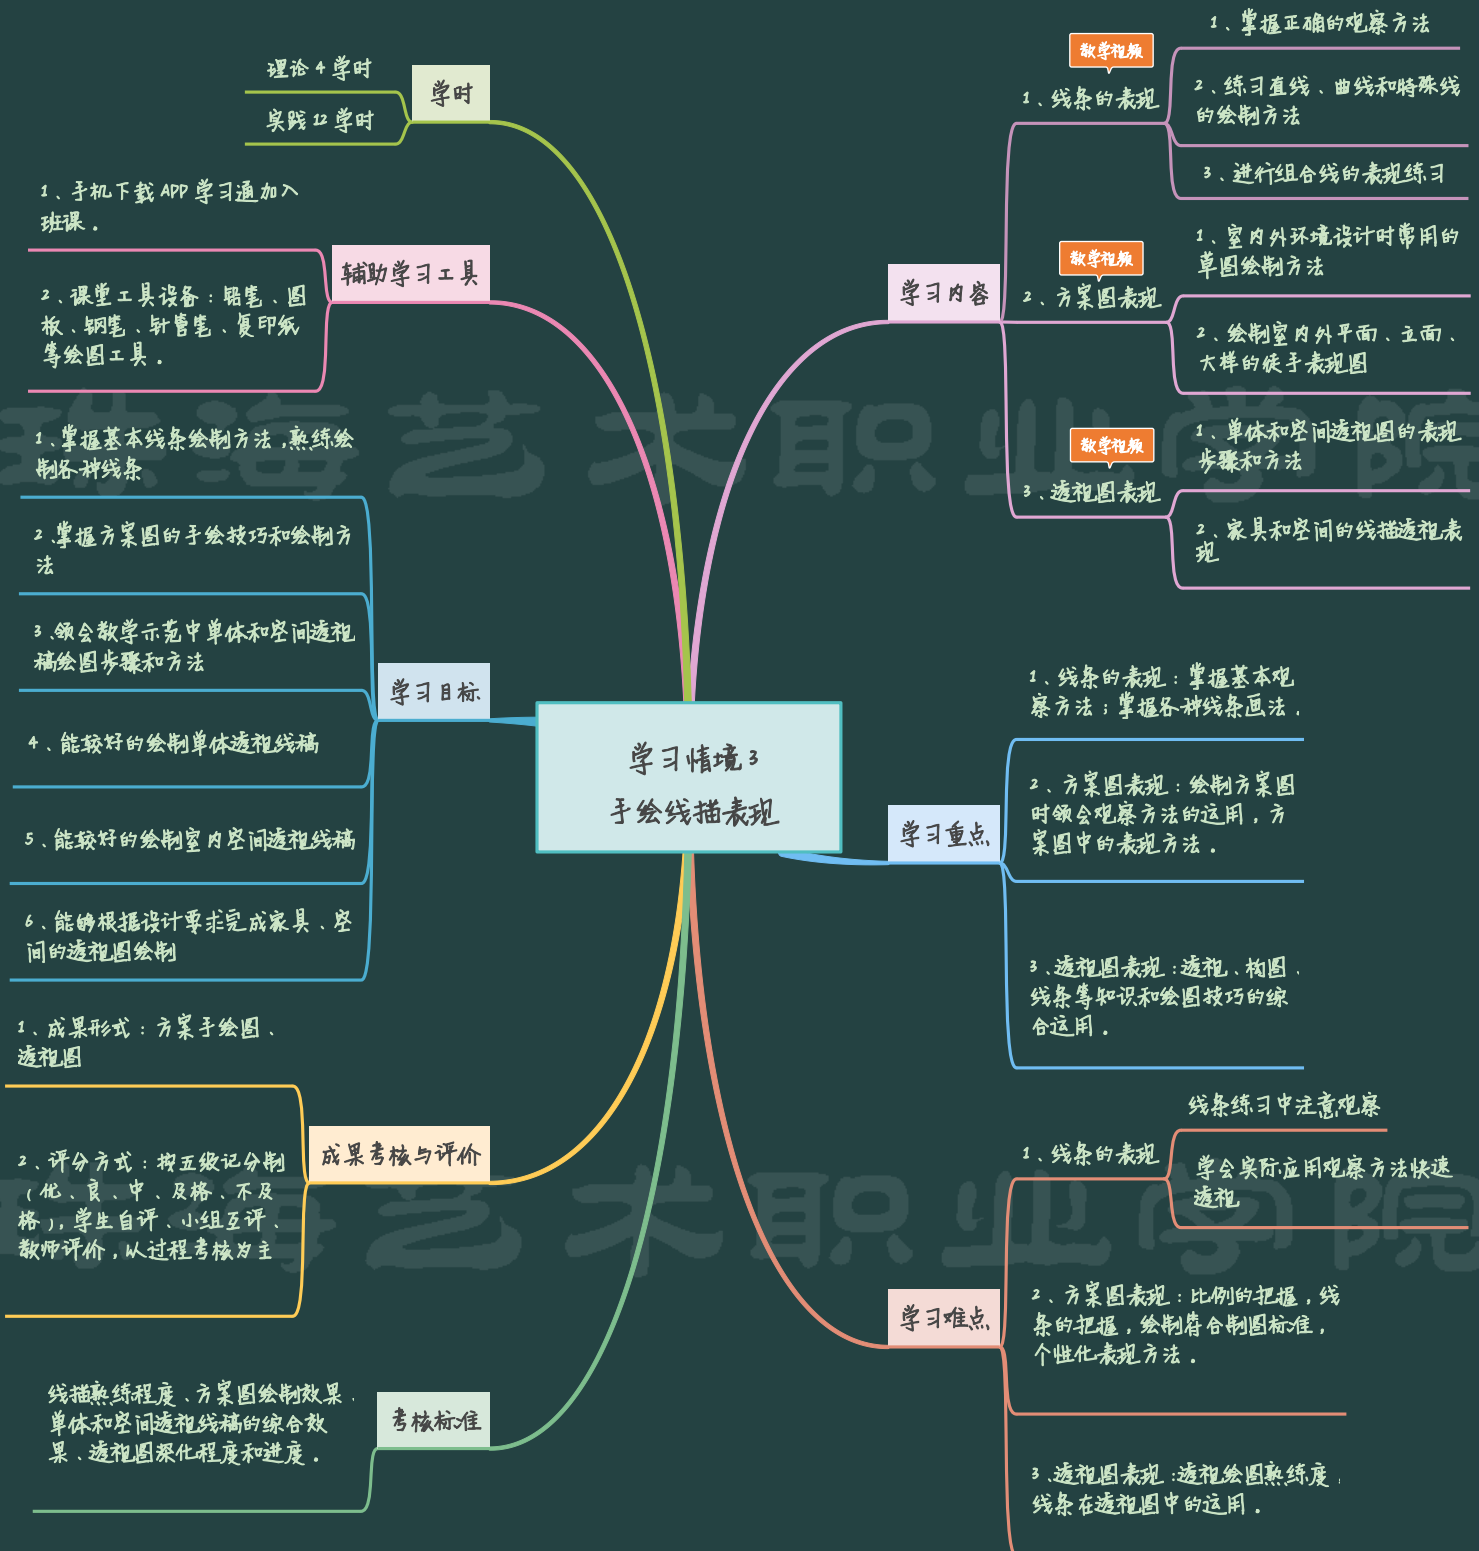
学习情境3
手绘线描表现

学时
理论4学时
实践12学时

辅助学习工具
1、手机下载APP学习通加入班课。
2、课堂工具设备：铅笔、图板、钢笔、针管笔、复印纸等绘图工具。

学习目标
1、掌握基本线条绘制方法，熟练绘制各种线条
2、掌握方案图的手绘技巧和绘制方法
3、领会教学示范中单体和空间透视稿绘图步骤和方法
4、能较好的绘制单体透视线稿
5、能较好的绘制室内空间透视线稿
6、能够根据设计要求完成家具、空间的透视图绘制

成果考核与评价
1、成果形式：方案手绘图、透视图
2、评分方式：按五级记分制（优、良、中、及格、不及格），学生自评、小组互评、教师评价，以过程考核为主

考核标准
线描熟练程度、方案图绘制效果、单体和空间透视线稿的综合效果、透视图深化程度和进度。

学习内容
教学视频
1、线条的表现
1、掌握正确的观察方法
2、练习直线、曲线和特殊线的绘制方法
3、进行组合线的表现练习
教学视频
2、方案图表现
1、室内外环境设计时常用的草图绘制方法
2、绘制室内外平面、立面、大样的徒手表现图
教学视频
3、透视图表现
1、单体和空间透视图的表现步骤和方法
2、家具和空间的线描透视表现

学习重点
1、线条的表现：掌握基本观察方法；掌握各种线条画法。
2、方案图表现：绘制方案图时领会观察方法的运用，方案图中的表现方法。
3、透视图表现：透视、构图、线条等知识和绘图技巧的综合运用。

学习难点
1、线条的表现
线条练习中注意观察
学会实际应用观察方法快速透视
2、方案图表现：比例的把握，线条的把握，绘制符合制图标准，个性化表现方法。
3、透视图表现：透视绘图熟练度，线条在透视图中的运用。

珠海艺术职业学院
珠海艺术职业学院